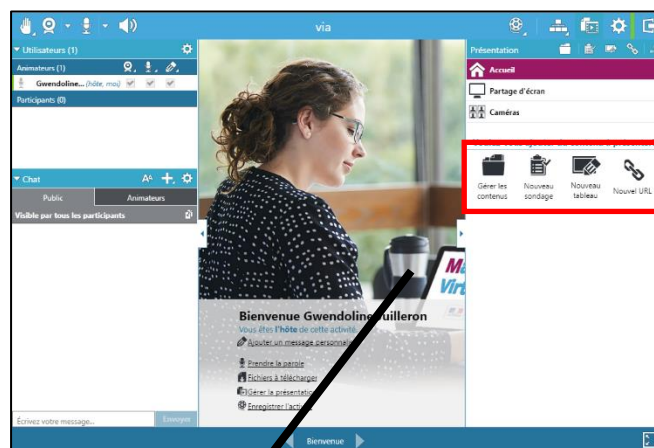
via

Utilisateurs (1)
Animateurs (1)
Gwendoline... (hôte, moi)
Participants (0)

Chat
Public
Animateurs
Visible par tous les participants

Écrivez votre message...
Envoyer

Présentation
Accueil
Partage d'écran
Caméras

Gérer les contenus
Nouveau sondage
Nouveau tableau
Nouvel URL

Bienvenue Gwendoline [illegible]uilleron
Vous êtes l'hôte de cette activité.
Ajouter un message personnel
Prendre la parole
Fichiers à télécharger
Gérer la présentation
Enregistrer l'activ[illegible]

Bienvenue